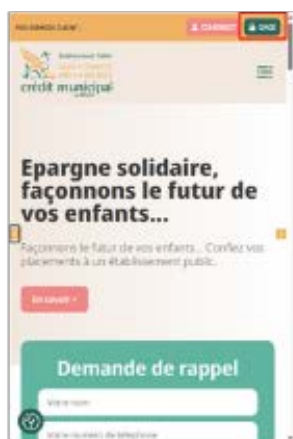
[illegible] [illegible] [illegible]

crédit municipal

Epargne solidaire, façonnons le futur de vos enfants...

Façonnons le futur de vos enfants... Confiez vos placements à un établissement public.

En savoir +

Demande de rappel

Votre nom

Votre numéro de téléphone